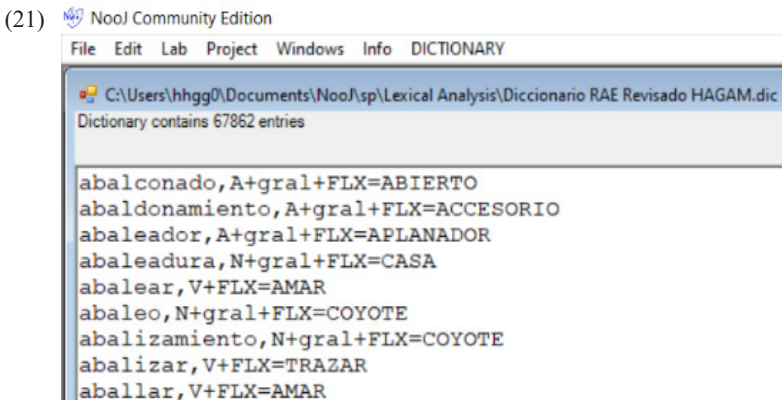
(21) NooJ Community Edition

File Edit Lab Project Windows Info DICTIONARY

C:\Users\hhgg0\Documents\NooJ\sp\Lexical Analysis\Diccionario RAE Revisado HAGAM.dic

Dictionary contains 67862 entries

abalconado,A+gral+FLX=ABIERTO
abaldonamiento,A+gral+FLX=ACCESORIO
abaleador,A+gral+FLX=APLANADOR
abaleadura,N+gral+FLX=CASA
abalear,V+FLX=AMAR
abaleo,N+gral+FLX=COYOTE
abalizamiento,N+gral+FLX=COYOTE
abalizar,V+FLX=TRAZAR
aballar,V+FLX=AMAR